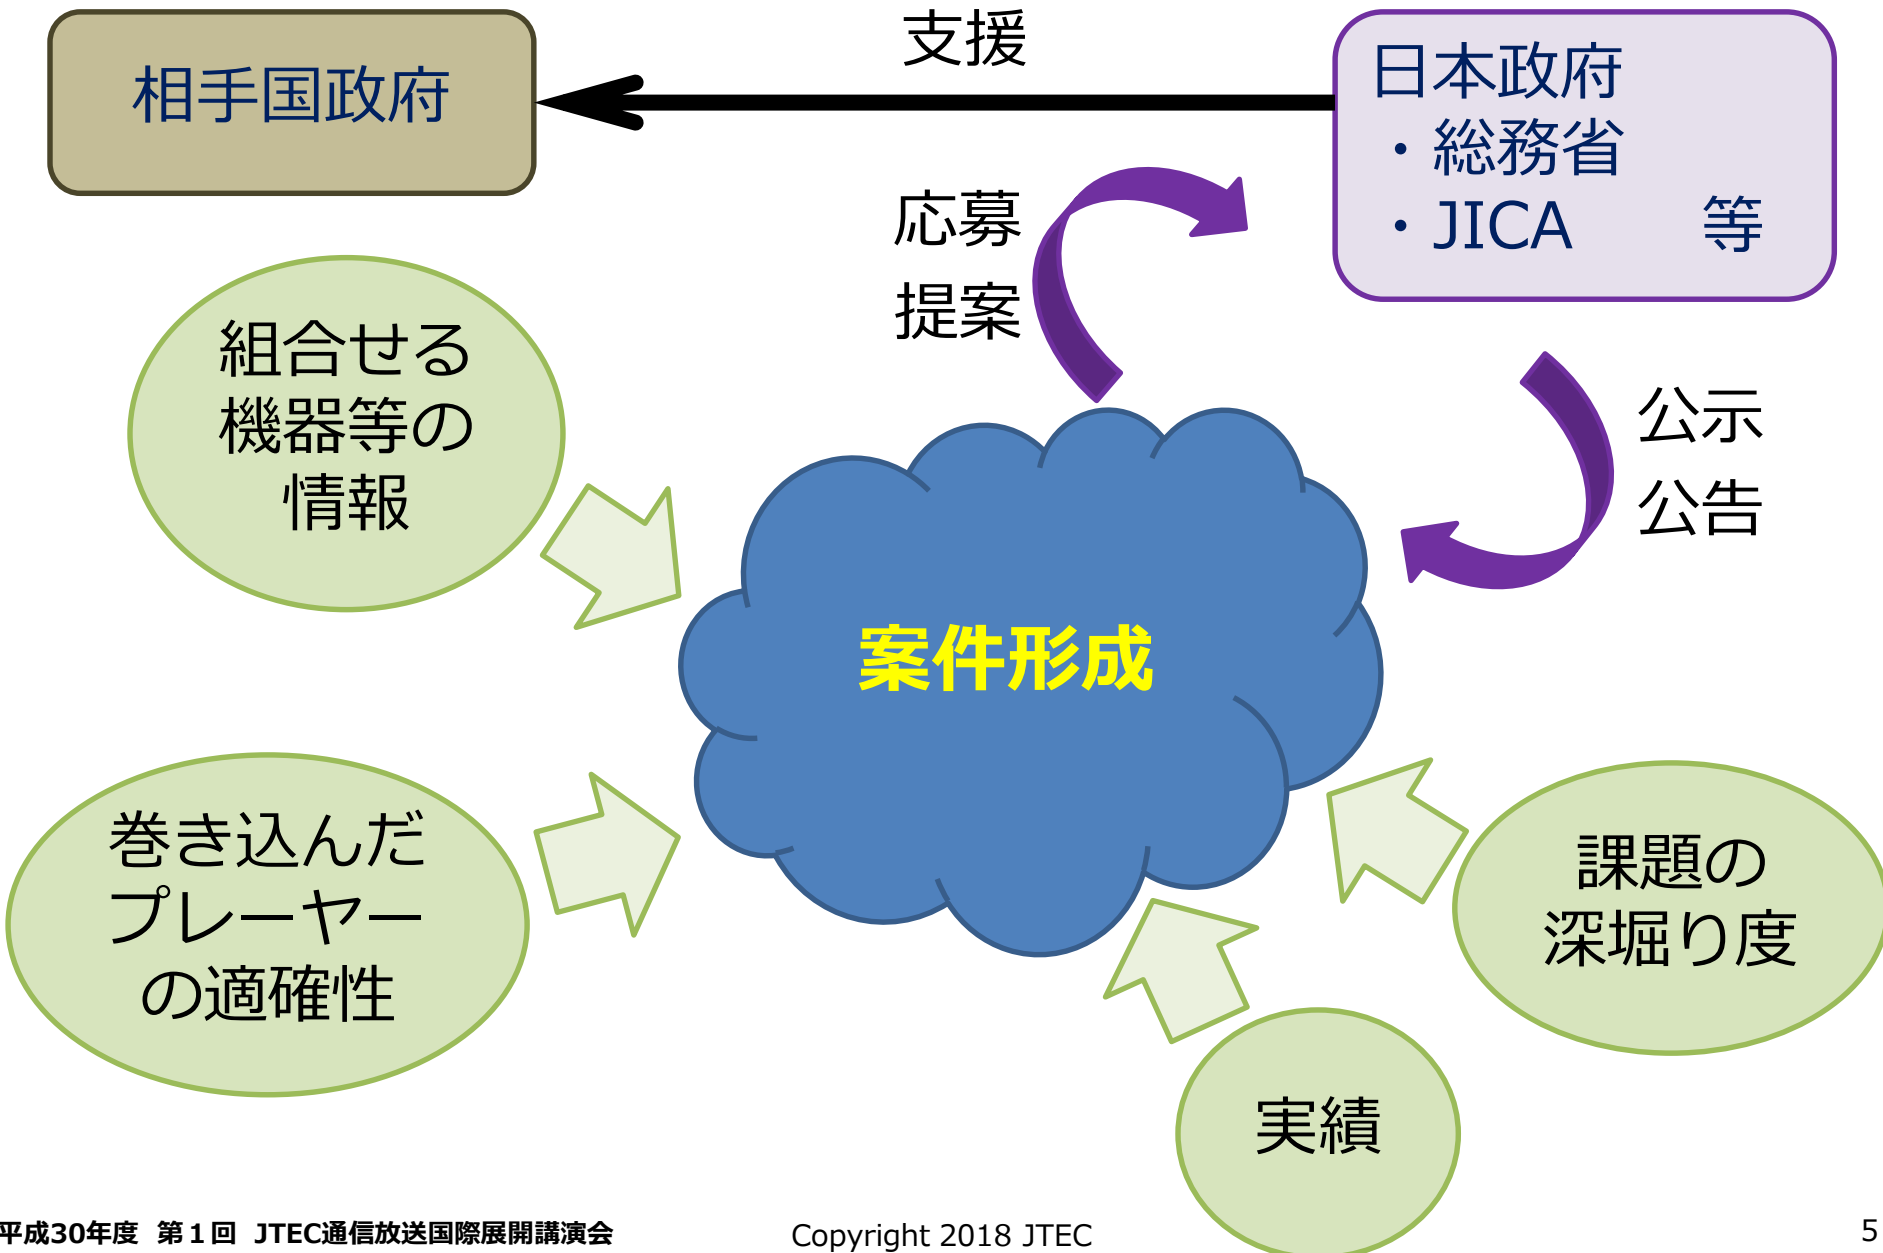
相手国政府

支援

日本政府
・総務省
・JICA　　等

応募
提案

公示
公告

組合せる
機器等の
情報

案件形成

巻き込んだ
プレーヤー
の適確性

課題の
深堀り度

実績

平成30年度 第１回 JTEC通信放送国際展開講演会

Copyright 2018 JTEC

5